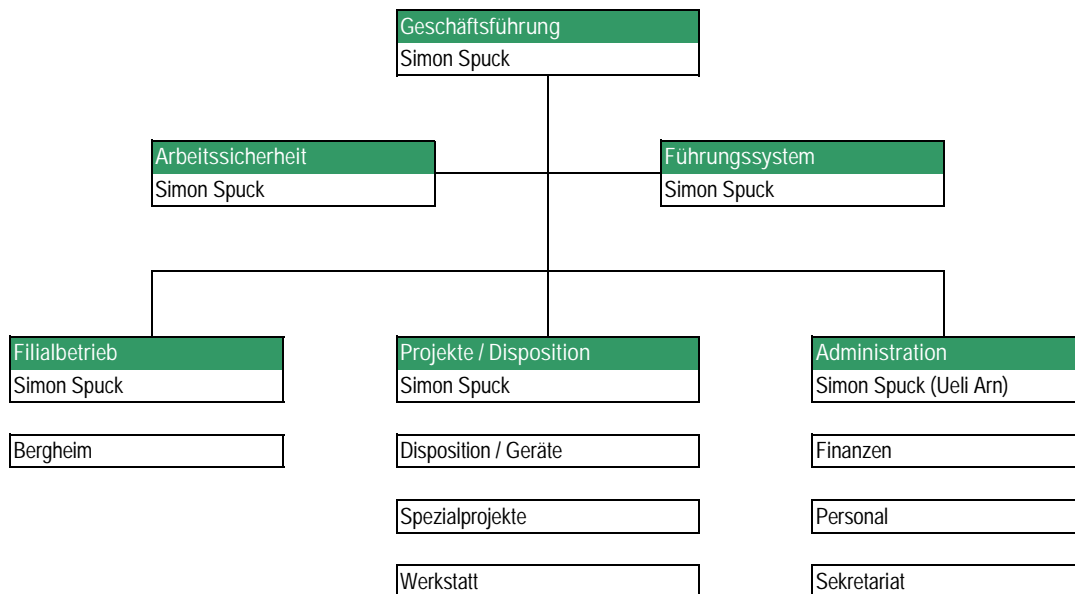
Geschäftsführung
Simon Spuck

Arbeitssicherheit
Simon Spuck

Führungssystem
Simon Spuck

Filialbetrieb
Simon Spuck

Bergheim

Projekte / Disposition
Simon Spuck

Disposition / Geräte

Spezialprojekte

Werkstatt

Administration
Simon Spuck (Ueli Arn)

Finanzen

Personal

Sekretariat